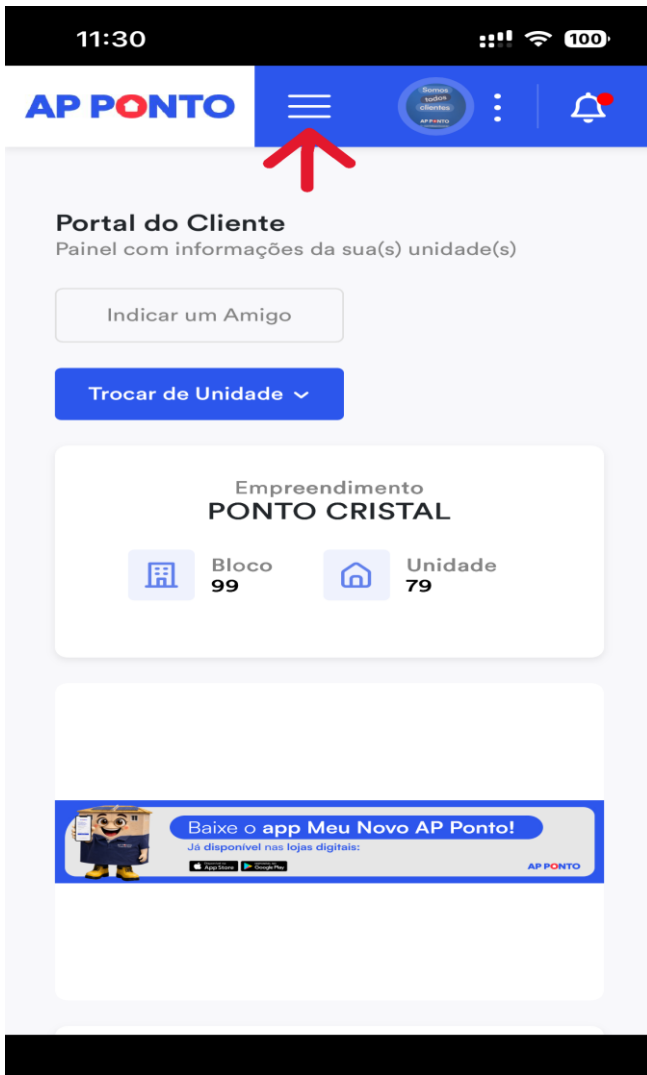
11:30

100

AP PONTO

Somos todos clientes
AP PONTO

Portal do Cliente
Painel com informações da sua(s) unidade(s)

Indicar um Amigo

Trocar de Unidade

Empreendimento
PONTO CRISTAL

Bloco
99

Unidade
79

Baixe o app Meu Novo AP Ponto!
Já disponível nas lojas digitais:
App Store
Google Play
AP PONTO